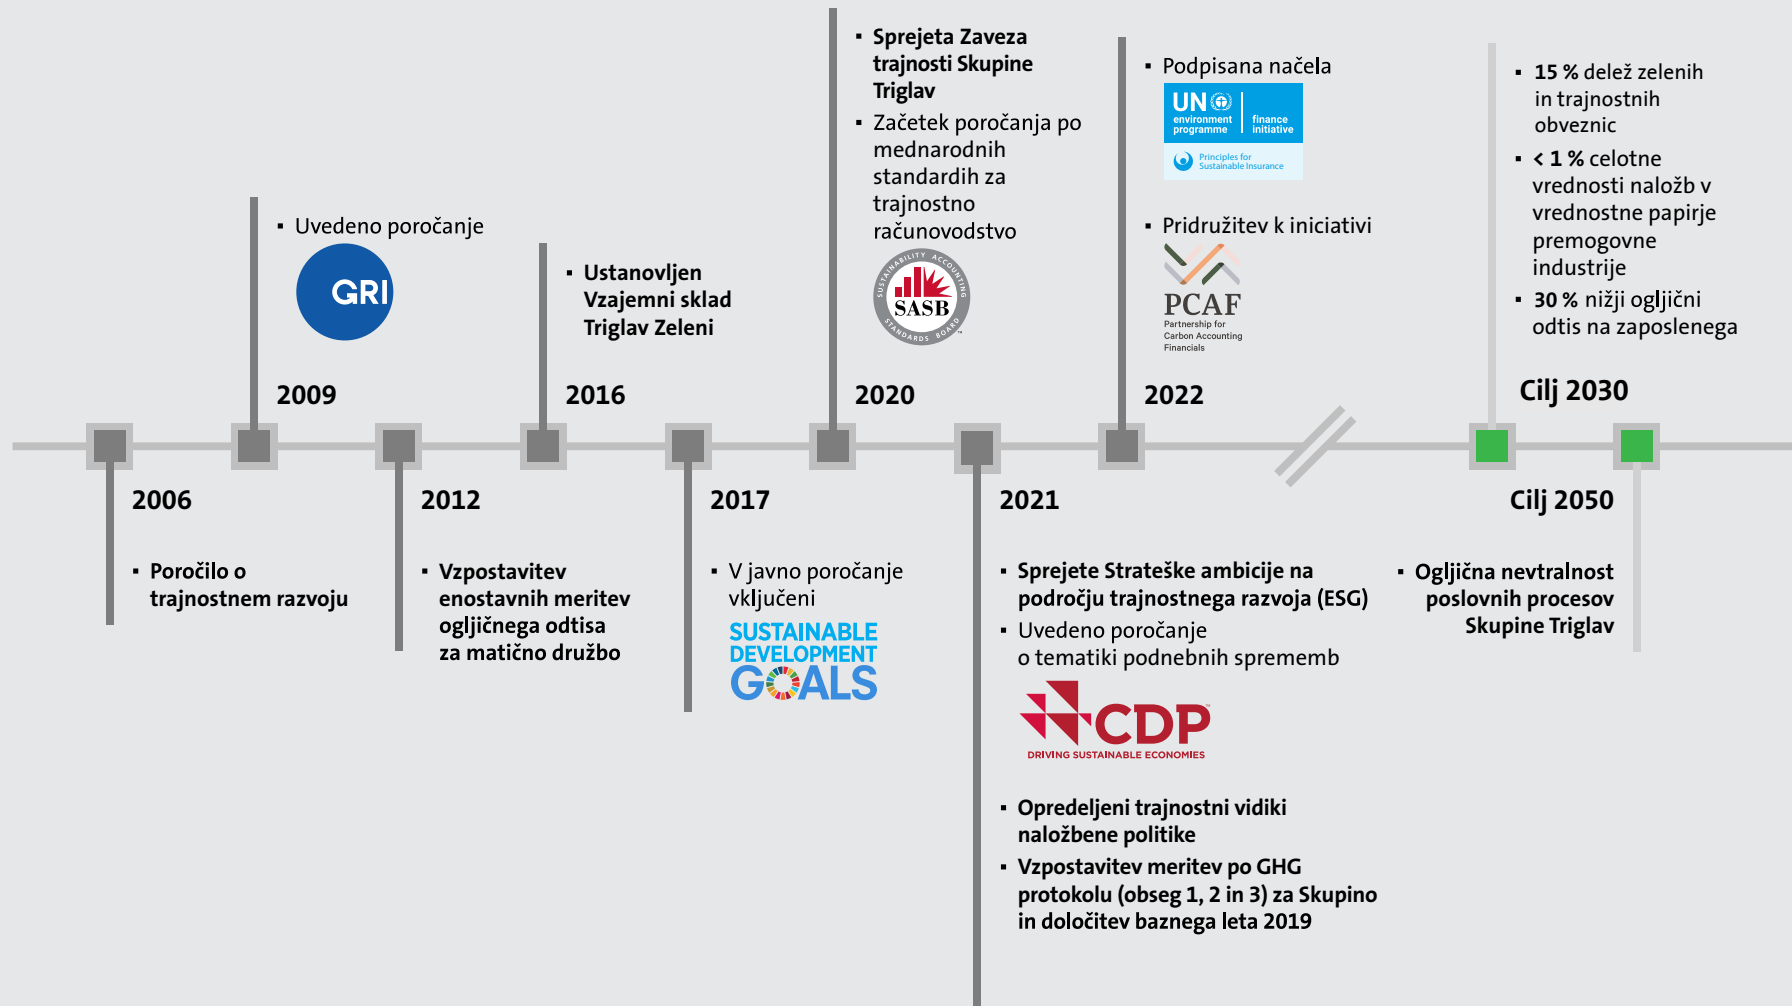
▪ Uvedeno poročanje

GRI

2009

▪ Ustanovljen Vzajemni sklad Triglav Zeleni

2016

▪ Sprejeta Zaveza trajnosti Skupine Triglav

▪ Začetek poročanja po mednarodnih standardih za trajnostno računovodstvo

SUSTAINABILITY ACCOUNTING SASB STANDARDS BOARD

2020

▪ Podpisana načela

UN environment programme finance initiative

Principles for Sustainable Insurance

▪ Pridružitev k iniciativi

PCAF Partnership for Carbon Accounting Financials

2022

▪ 15 % delež zelenih in trajnostnih obveznic

▪ < 1 % celotne vrednosti naložb v vrednostne papirje premogovne industrije

▪ 30 % nižji ogljični odtis na zaposlenega

Cilj 2030

2006

▪ Poročilo o trajnostnem razvoju

2012

▪ Vzpostavitev enostavnih meritev ogljičnega odtisa za matično družbo

2017

▪ V javno poročanje vključeni

SUSTAINABLE DEVELOPMENT GOALS

2021

▪ Sprejete Strateške ambicije na področju trajnostnega razvoja (ESG)

▪ Uvedeno poročanje o tematiki podnebnih sprememb

CDP DRIVING SUSTAINABLE ECONOMIES

▪ Opredeljeni trajnostni vidiki naložbene politike

▪ Vzpostavitev meritev po GHG protokolu (obseg 1, 2 in 3) za Skupino in določitev baznega leta 2019

Cilj 2050

▪ Ogljična nevtralnost poslovnih procesov Skupine Triglav